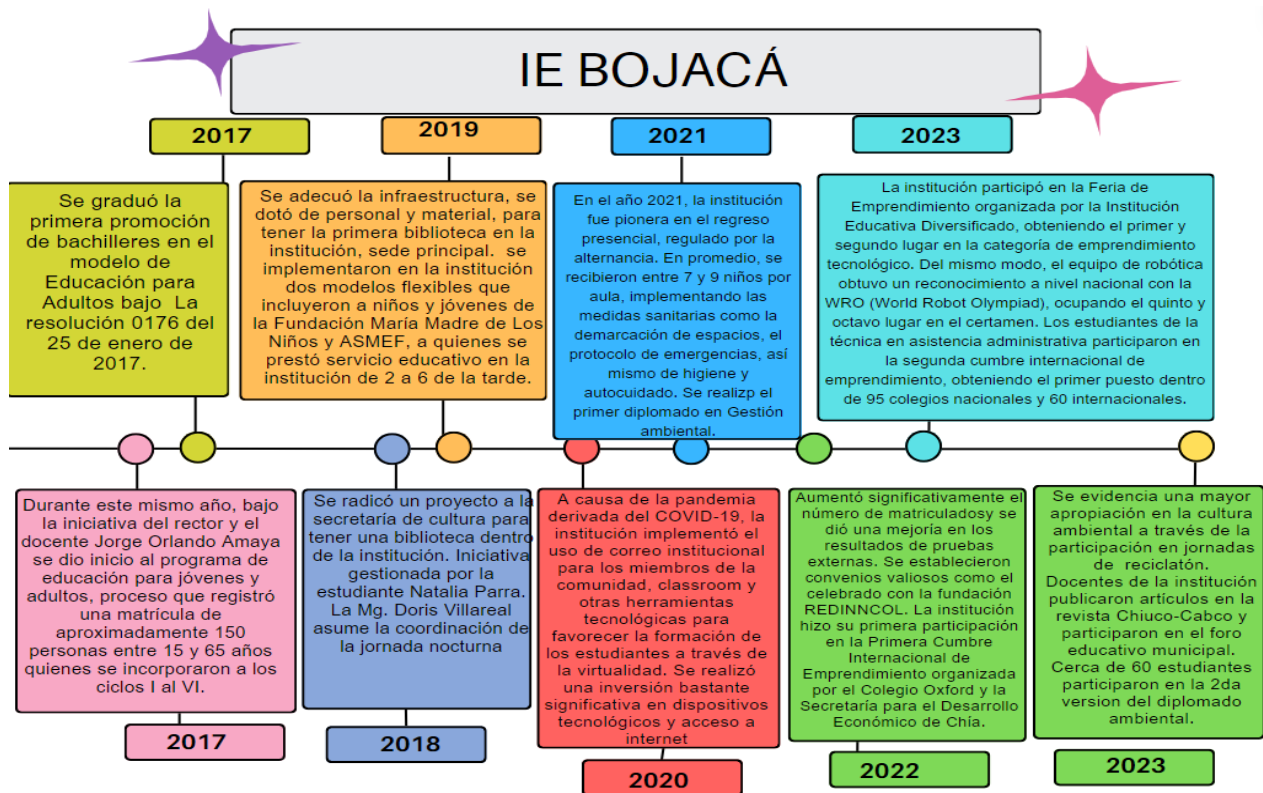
IE BOJACÁ

2017

Se graduó la primera promoción de bachilleres en el modelo de Educación para Adultos bajo La resolución 0176 del 25 de enero de 2017.

2019

Se adecuó la infraestructura, se dotó de personal y material, para tener la primera biblioteca en la institución, sede principal. se implementaron en la institución dos modelos flexibles que incluyeron a niños y jóvenes de la Fundación María Madre de Los Niños y ASMEF, a quienes se prestó servicio educativo en la institución de 2 a 6 de la tarde.

2021

En el año 2021, la institución fue pionera en el regreso presencial, regulado por la alternancia. En promedio, se recibieron entre 7 y 9 niños por aula, implementando las medidas sanitarias como la demarcación de espacios, el protocolo de emergencias, así mismo de higiene y autocuidado. Se realizp el primer diplomado en Gestión ambiental.

2023

La institución participó en la Feria de Emprendimiento organizada por la Institución Educativa Diversificado, obteniendo el primer y segundo lugar en la categoría de emprendimiento tecnológico. Del mismo modo, el equipo de robótica obtuvo un reconocimiento a nivel nacional con la WRO (World Robot Olympiad), ocupando el quinto y octavo lugar en el certamen. Los estudiantes de la técnica en asistencia administrativa participaron en la segunda cumbre internacional de emprendimiento, obteniendo el primer puesto dentro de 95 colegios nacionales y 60 internacionales.

Durante este mismo año, bajo la iniciativa del rector y el docente Jorge Orlando Amaya se dio inicio al programa de educación para jóvenes y adultos, proceso que registró una matrícula de aproximadamente 150 personas entre 15 y 65 años quienes se incorporaron a los ciclos I al VI.

2017

Se radicó un proyecto a la secretaría de cultura para tener una biblioteca dentro de la institución. Iniciativa gestionada por la estudiante Natalia Parra. La Mg. Doris Villareal asume la coordinación de la jornada nocturna

2018

A causa de la pandemia derivada del COVID-19, la institución implementó el uso de correo institucional para los miembros de la comunidad, classroom y otras herramientas tecnológicas para favorecer la formación de los estudiantes a través de la virtualidad. Se realizó una inversión bastante significativa en dispositivos tecnológicos y acceso a internet

2020

Aumentó significativamente el número de matriculadosy se dió una mejoría en los resultados de pruebas externas. Se establecieron convenios valiosos como el celebrado con la fundación REDINNCOL. La institución hizo su primera participación en la Primera Cumbre Internacional de Emprendimiento organizada por el Colegio Oxford y la Secretaría para el Desarrollo Económico de Chía.

2022

Se evidencia una mayor apropiación en la cultura ambiental a través de la participación en jornadas de reciclatón. Docentes de la institución publicaron artículos en la revista Chiuco-Cabco y participaron en el foro educativo municipal. Cerca de 60 estudiantes participaron en la 2da version del diplomado ambiental.

2023